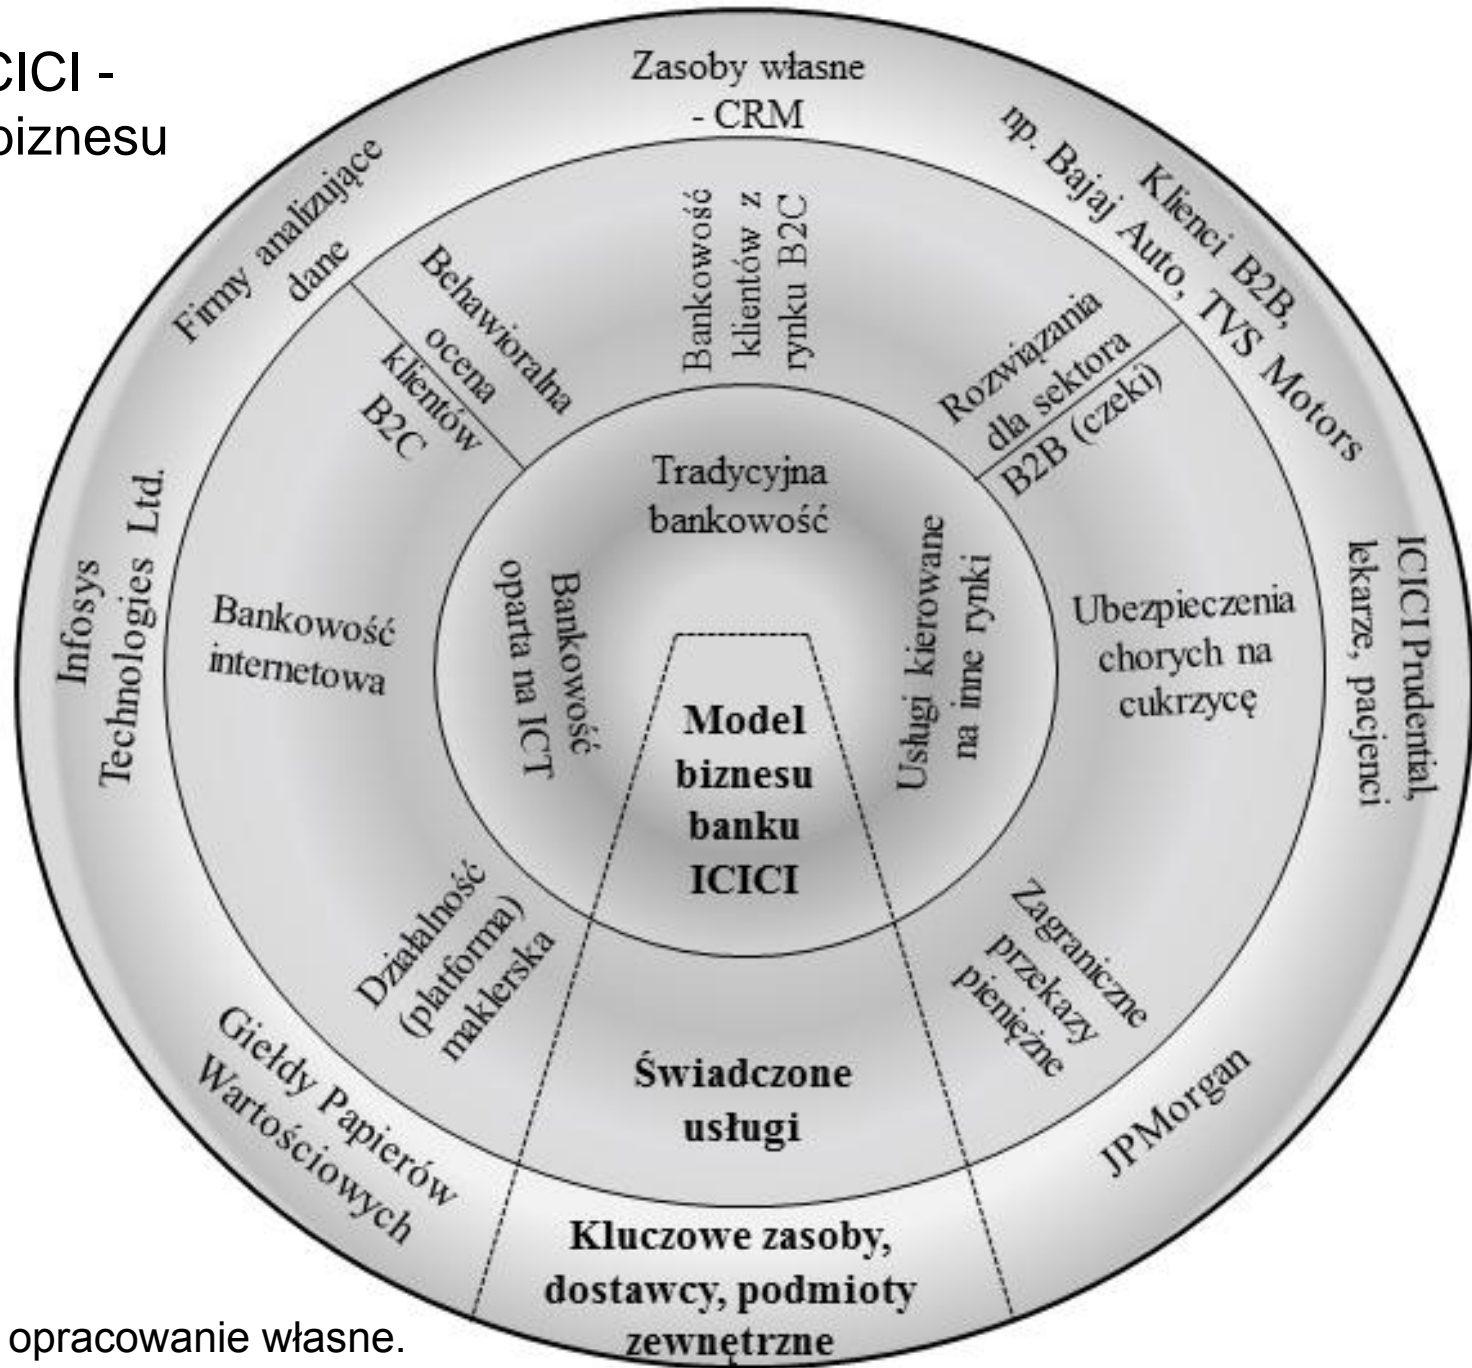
CICI -
biznesu

Zasoby własne
- CRM

Firmy analizujące dane

Klienci B2B, np. Bajaj Auto, TVS Motors

Bankowość klientów z rynku B2C

Behawioralna ocena klientów B2C

Rozwiązania dla sektora B2B (czeki)

Tradycyjna bankowość

Infosys Technologies Ltd.

Bankowość internetowa

Bankowość oparta na ICT

Usługi kierowane na inne rynki

Ubezpieczenia chorych na cukrzycę

ICICI Prudential, lekarze, pacjenci

Model biznesu banku ICICI

Działalność (platforma) maklerska

Zagraniczne przekazy pieniężne

Świadczone usługi

Giełdy Papierów Wartościowych

JPMorgan

Kluczowe zasoby, dostawcy, podmioty zewnętrzne

opracowanie własne.